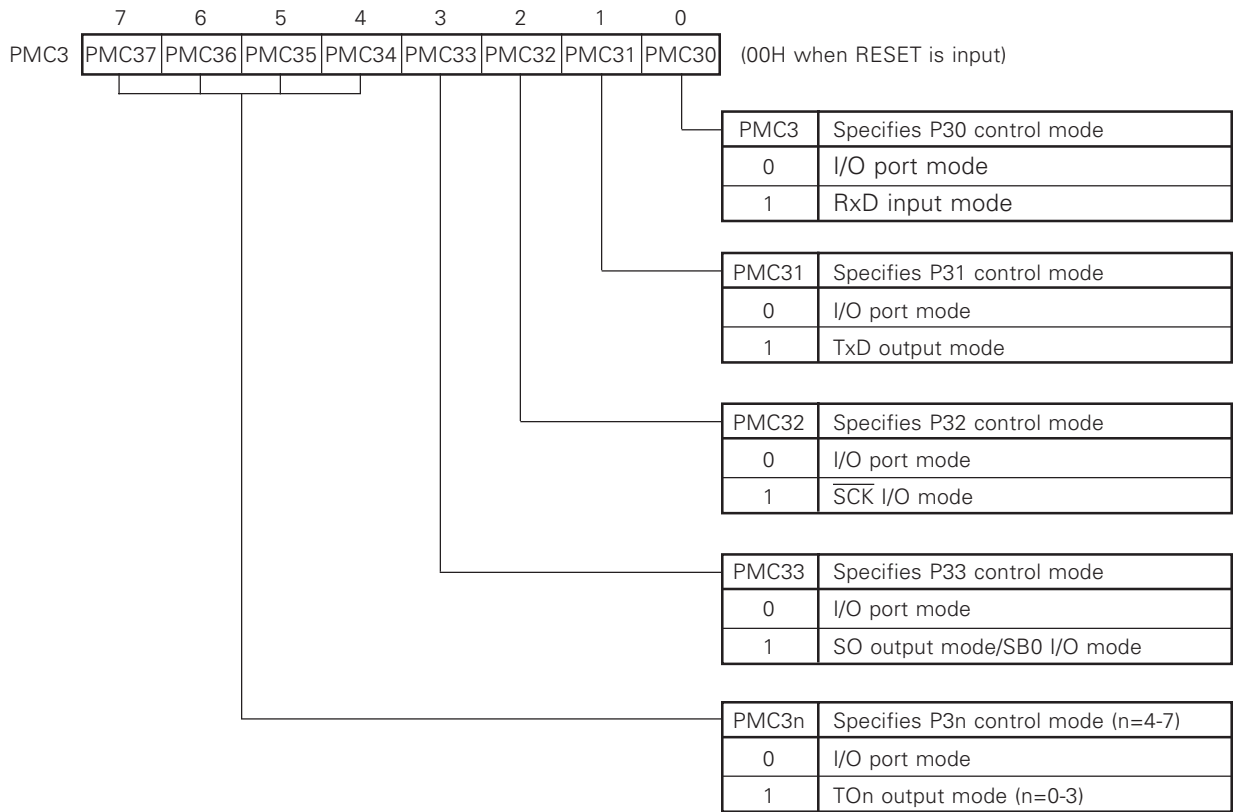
| | 7 | 6 | 5 | 4 | 3 | 2 | 1 | 0 |
|---|---|---|---|---|---|---|---|---|
| PMC3 | PMC37 | PMC36 | PMC35 | PMC34 | PMC33 | PMC32 | PMC31 | PMC30 |

(00H when RESET is input)

| PMC3 | Specifies P30 control mode |
|---|---|
| 0 | I/O port mode |
| 1 | RxD input mode |

| PMC31 | Specifies P31 control mode |
|---|---|
| 0 | I/O port mode |
| 1 | TxD output mode |

| PMC32 | Specifies P32 control mode |
|---|---|
| 0 | I/O port mode |
| 1 | $\overline{SCK}$ I/O mode |

| PMC33 | Specifies P33 control mode |
|---|---|
| 0 | I/O port mode |
| 1 | SO output mode/SB0 I/O mode |

| PMC3n | Specifies P3n control mode (n=4-7) |
|---|---|
| 0 | I/O port mode |
| 1 | TOn output mode (n=0-3) |